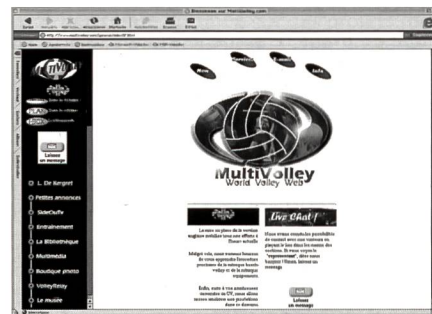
Bienvenue sur MultiVolley.com

Laissez un message

L. De Kergret

Petites annonces

SideOuffe

Entraînement

La Bibliothèque

Multimédia

Boutique photo

VolleyRésy

Le musée

MultiVolley
World Volley Web

Live Chat !

Laissez un message